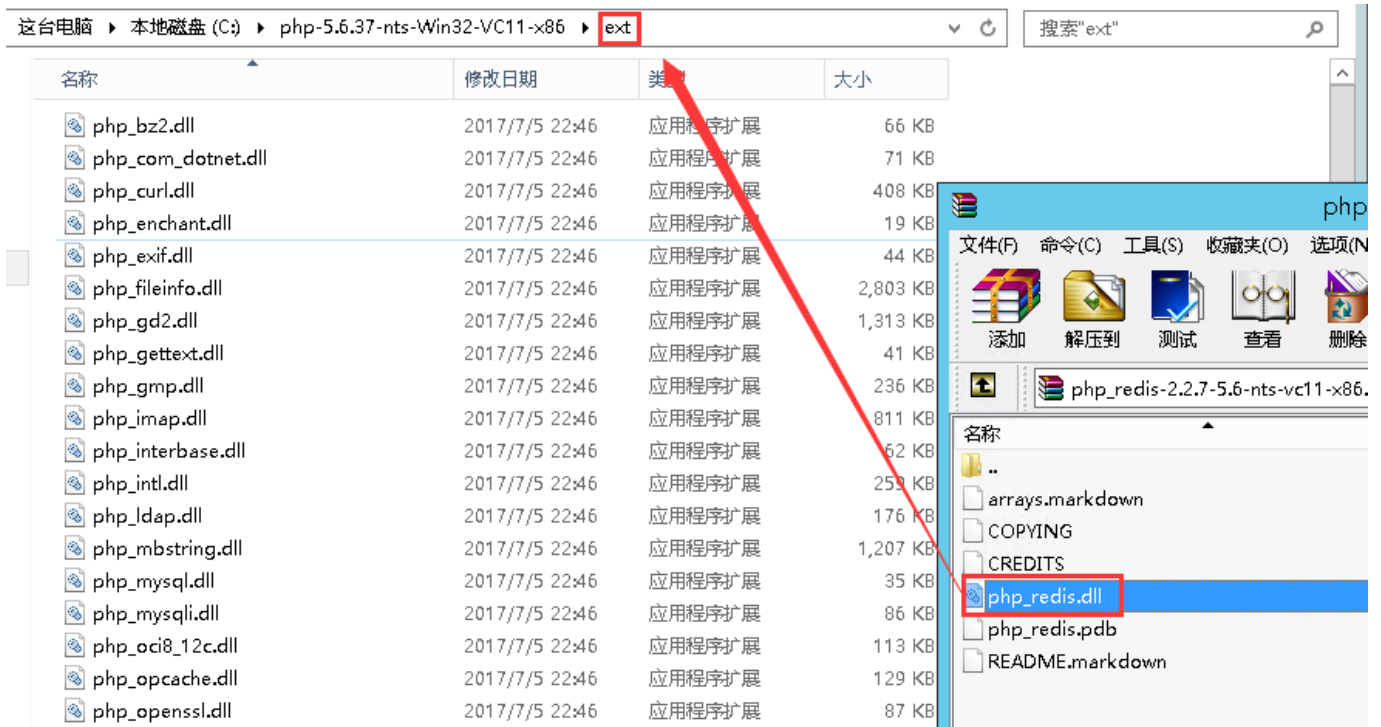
这台电脑 ▸ 本地磁盘 (C:) ▸ php-5.6.37-nts-Win32-VC11-x86 ▸ ext

搜索"ext"

| 名称 | 修改日期 | 类型 | 大小 |
|---|---|---|---|
| php_bz2.dll | 2017/7/5 22:46 | 应用程序扩展 | 66 KB |
| php_com_dotnet.dll | 2017/7/5 22:46 | 应用程序扩展 | 71 KB |
| php_curl.dll | 2017/7/5 22:46 | 应用程序扩展 | 408 KB |
| php_enchant.dll | 2017/7/5 22:46 | 应用程序扩展 | 19 KB |
| php_exif.dll | 2017/7/5 22:46 | 应用程序扩展 | 44 KB |
| php_fileinfo.dll | 2017/7/5 22:46 | 应用程序扩展 | 2,803 KB |
| php_gd2.dll | 2017/7/5 22:46 | 应用程序扩展 | 1,313 KB |
| php_gettext.dll | 2017/7/5 22:46 | 应用程序扩展 | 41 KB |
| php_gmp.dll | 2017/7/5 22:46 | 应用程序扩展 | 236 KB |
| php_imap.dll | 2017/7/5 22:46 | 应用程序扩展 | 811 KB |
| php_interbase.dll | 2017/7/5 22:46 | 应用程序扩展 | 62 KB |
| php_intl.dll | 2017/7/5 22:46 | 应用程序扩展 | 259 KB |
| php_ldap.dll | 2017/7/5 22:46 | 应用程序扩展 | 176 KB |
| php_mbstring.dll | 2017/7/5 22:46 | 应用程序扩展 | 1,207 KB |
| php_mysql.dll | 2017/7/5 22:46 | 应用程序扩展 | 35 KB |
| php_mysqli.dll | 2017/7/5 22:46 | 应用程序扩展 | 86 KB |
| php_oci8_12c.dll | 2017/7/5 22:46 | 应用程序扩展 | 113 KB |
| php_opcache.dll | 2017/7/5 22:46 | 应用程序扩展 | 129 KB |
| php_openssl.dll | 2017/7/5 22:46 | 应用程序扩展 | 87 KB |

php

文件(F) 命令(C) 工具(S) 收藏夹(O) 选项(N

添加 解压到 测试 查看 删除

php_redis-2.2.7-5.6-nts-vc11-x86.

名称
..
arrays.markdown
COPYING
CREDITS
php_redis.dll
php_redis.pdb
README.markdown